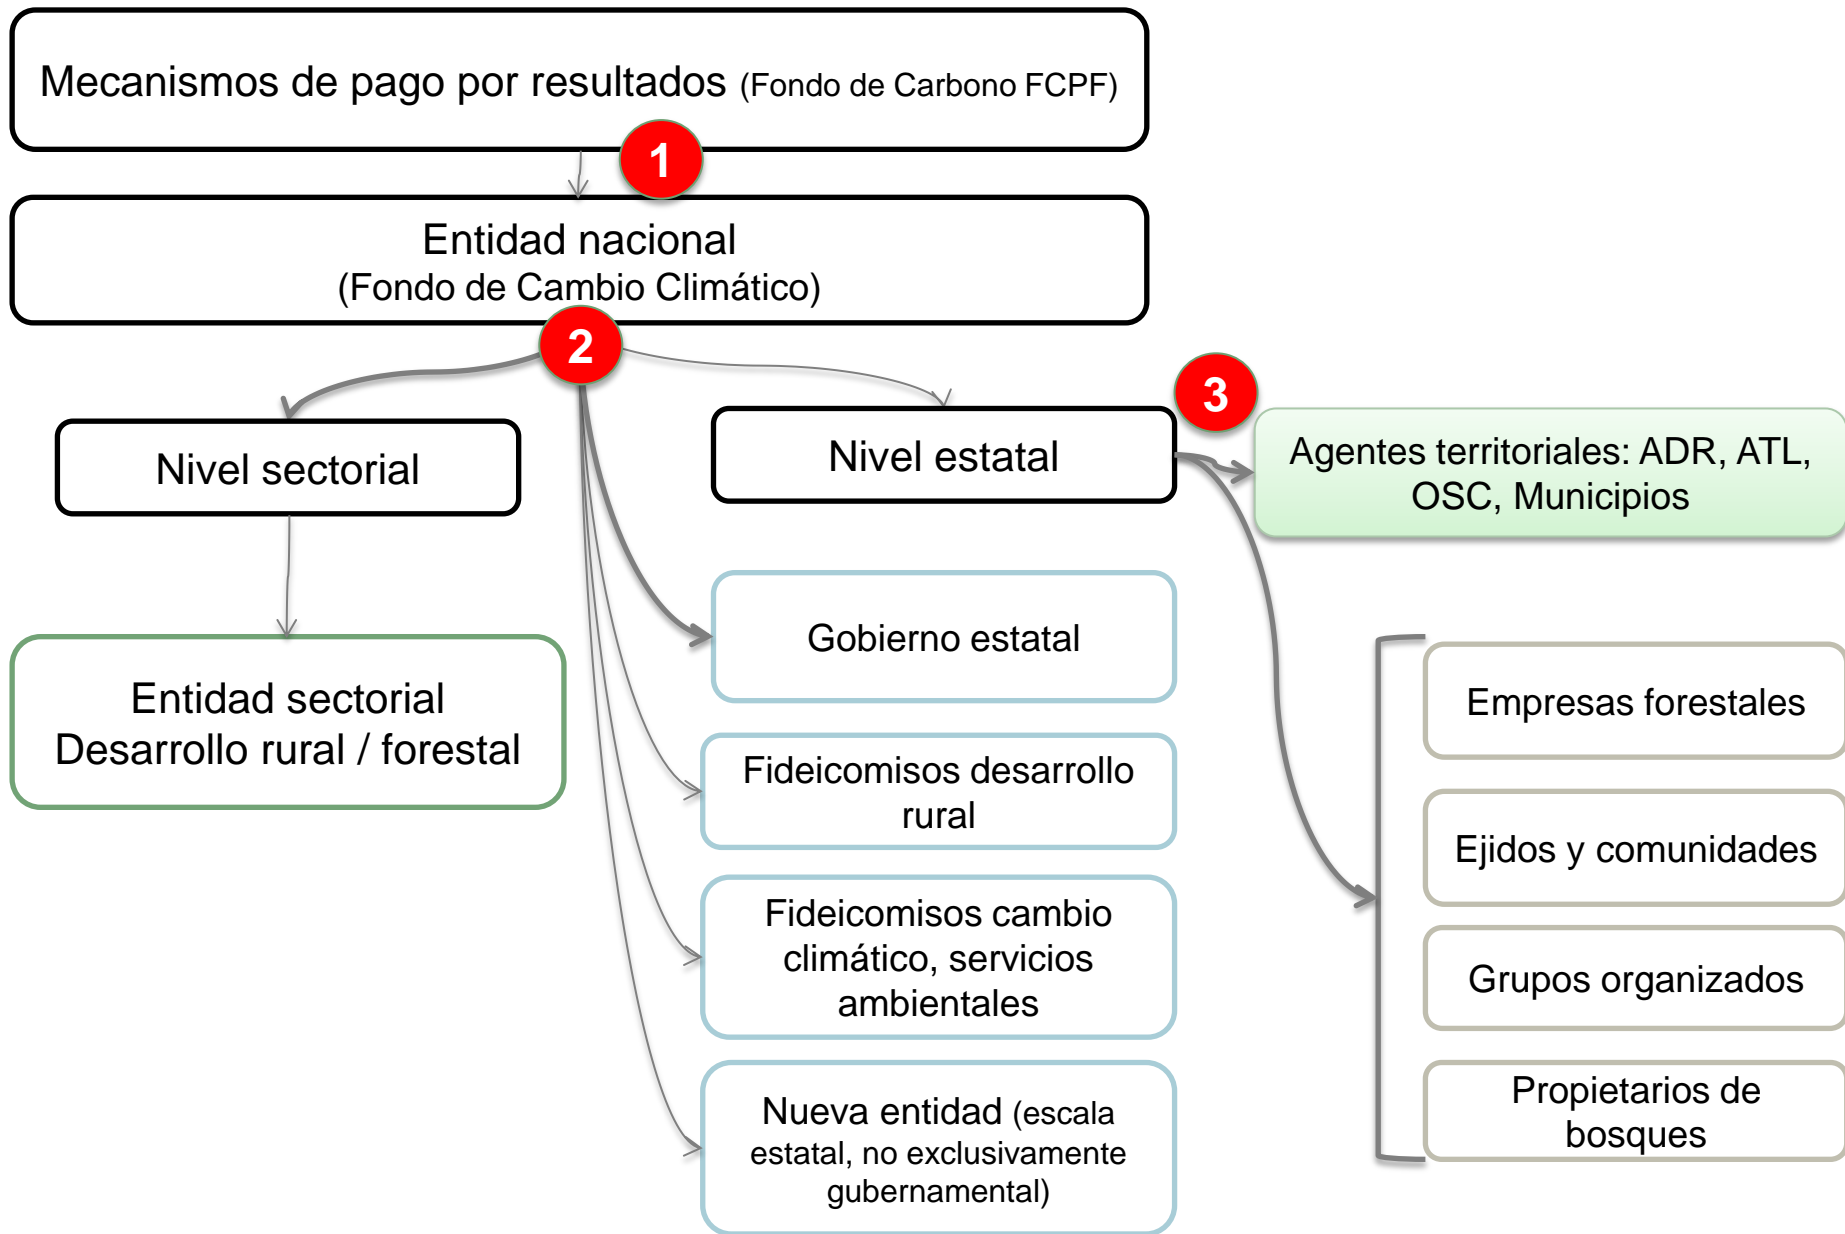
Mecanismos de pago por resultados (Fondo de Carbono FCPF)

1

Entidad nacional
(Fondo de Cambio Climático)

2

Nivel sectorial

Entidad sectorial
Desarrollo rural / forestal

Nivel estatal

3

Agentes territoriales: ADR, ATL, OSC, Municipios

Gobierno estatal

Fideicomisos desarrollo rural

Fideicomisos cambio climático, servicios ambientales

Nueva entidad (escala estatal, no exclusivamente gubernamental)

Empresas forestales

Ejidos y comunidades

Grupos organizados

Propietarios de bosques